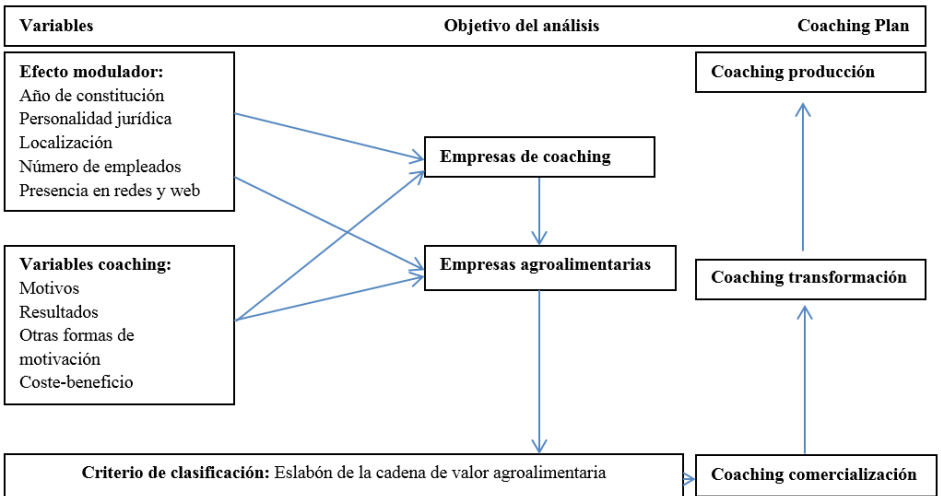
Variables

Objetivo del análisis

Coaching Plan

Efecto modulador:
Año de constitución
Personalidad jurídica
Localización
Número de empleados
Presencia en redes y web

Variables coaching:
Motivos
Resultados
Otras formas de motivación
Coste-beneficio

Empresas de coaching

Empresas agroalimentarias

Coaching producción

Coaching transformación

Coaching comercialización

Criterio de clasificación: Eslabón de la cadena de valor agroalimentaria